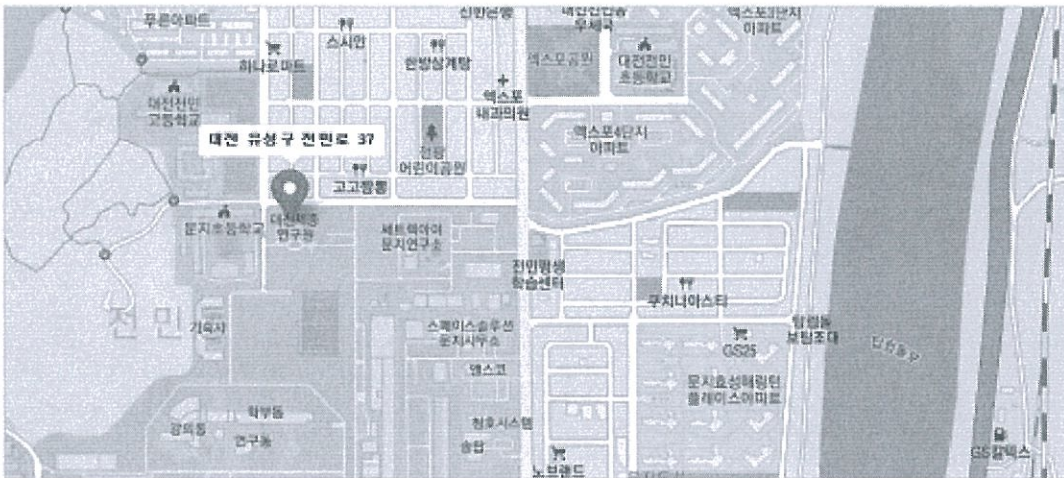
푸른아파트
스시민
신한은행
대한민국 우체국
엑스포3단지 아파트
하나로마트
한방삼계탕
엑스포공원
대전전민 초등학교
대전전민 고등학교
엑스포 내과의원
대전 유성구 전민로 37
전민 어린이공원
엑스포4단지 아파트
고고짬뽕
문지초등학교
대전대동 연구원
세트렉아이 문지연구소
전민평생 학습센터
쿠치나이스티
전민동
기숙사
스페이스솔루션 문지사무소
탑립동 보립조대
GS25
엠스코
문지효성해링턴 플레이스아파트
학부동
강의동
연구동
청호시스템
송랍
노브랜드
GS칼텍스